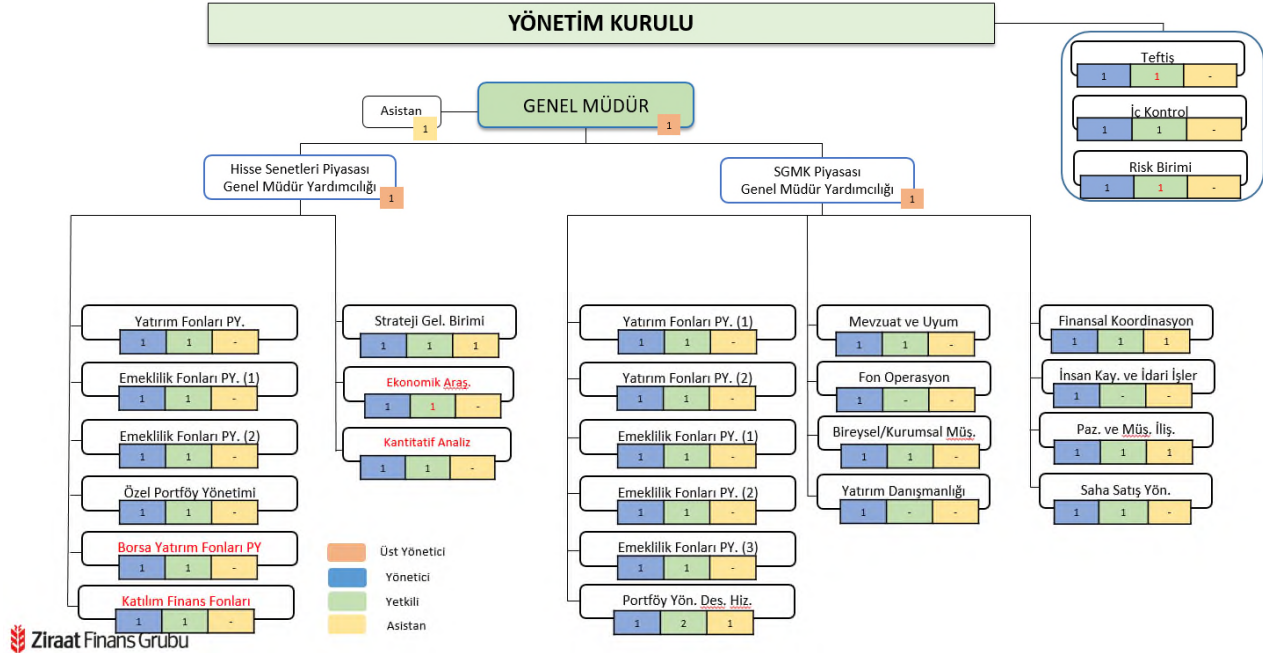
YÖNETİM KURULU

Teftiş
| 1 | 1 | - |

İç Kontrol
| 1 | 1 | - |

Risk Birimi
| 1 | 1 | - |

Asistan
1

GENEL MÜDÜR
1

Hisse Senetleri Piyasası Genel Müdür Yardımcılığı
1

SGMK Piyasası Genel Müdür Yardımcılığı
1

Yatırım Fonları PY.
| 1 | 1 | - |

Emeklilik Fonları PY. (1)
| 1 | 1 | - |

Emeklilik Fonları PY. (2)
| 1 | 1 | - |

Özel Portföy Yönetimi
| 1 | 1 | - |

Borsa Yatırım Fonları PY
| 1 | 1 | - |

Katılım Finans Fonları
| 1 | 1 | - |

Strateji Gel. Birimi
| 1 | 1 | 1 |

Ekonomik Araş.
| 1 | 1 | - |

Kantitatif Analiz
| 1 | 1 | - |

Üst Yönetici
Yönetici
Yetkili
Asistan

Yatırım Fonları PY. (1)
| 1 | 1 | - |

Yatırım Fonları PY. (2)
| 1 | 1 | - |

Emeklilik Fonları PY. (1)
| 1 | 1 | - |

Emeklilik Fonları PY. (2)
| 1 | 1 | - |

Emeklilik Fonları PY. (3)
| 1 | 1 | - |

Portföy Yön. Des. Hiz.
| 1 | 2 | 1 |

Mevzuat ve Uyum
| 1 | 1 | - |

Fon Operasyon
| 1 | - | - |

Bireysel/Kurumsal Müş.
| 1 | 1 | - |

Yatırım Danışmanlığı
| 1 | - | - |

Finansal Koordinasyon
| 1 | 1 | 1 |

İnsan Kay. ve İdari İşler
| 1 | - | - |

Paz. ve Müş. İliş.
| 1 | 1 | 1 |

Saha Satış Yön.
| 1 | 1 | - |

Ziraat Finans Grubu